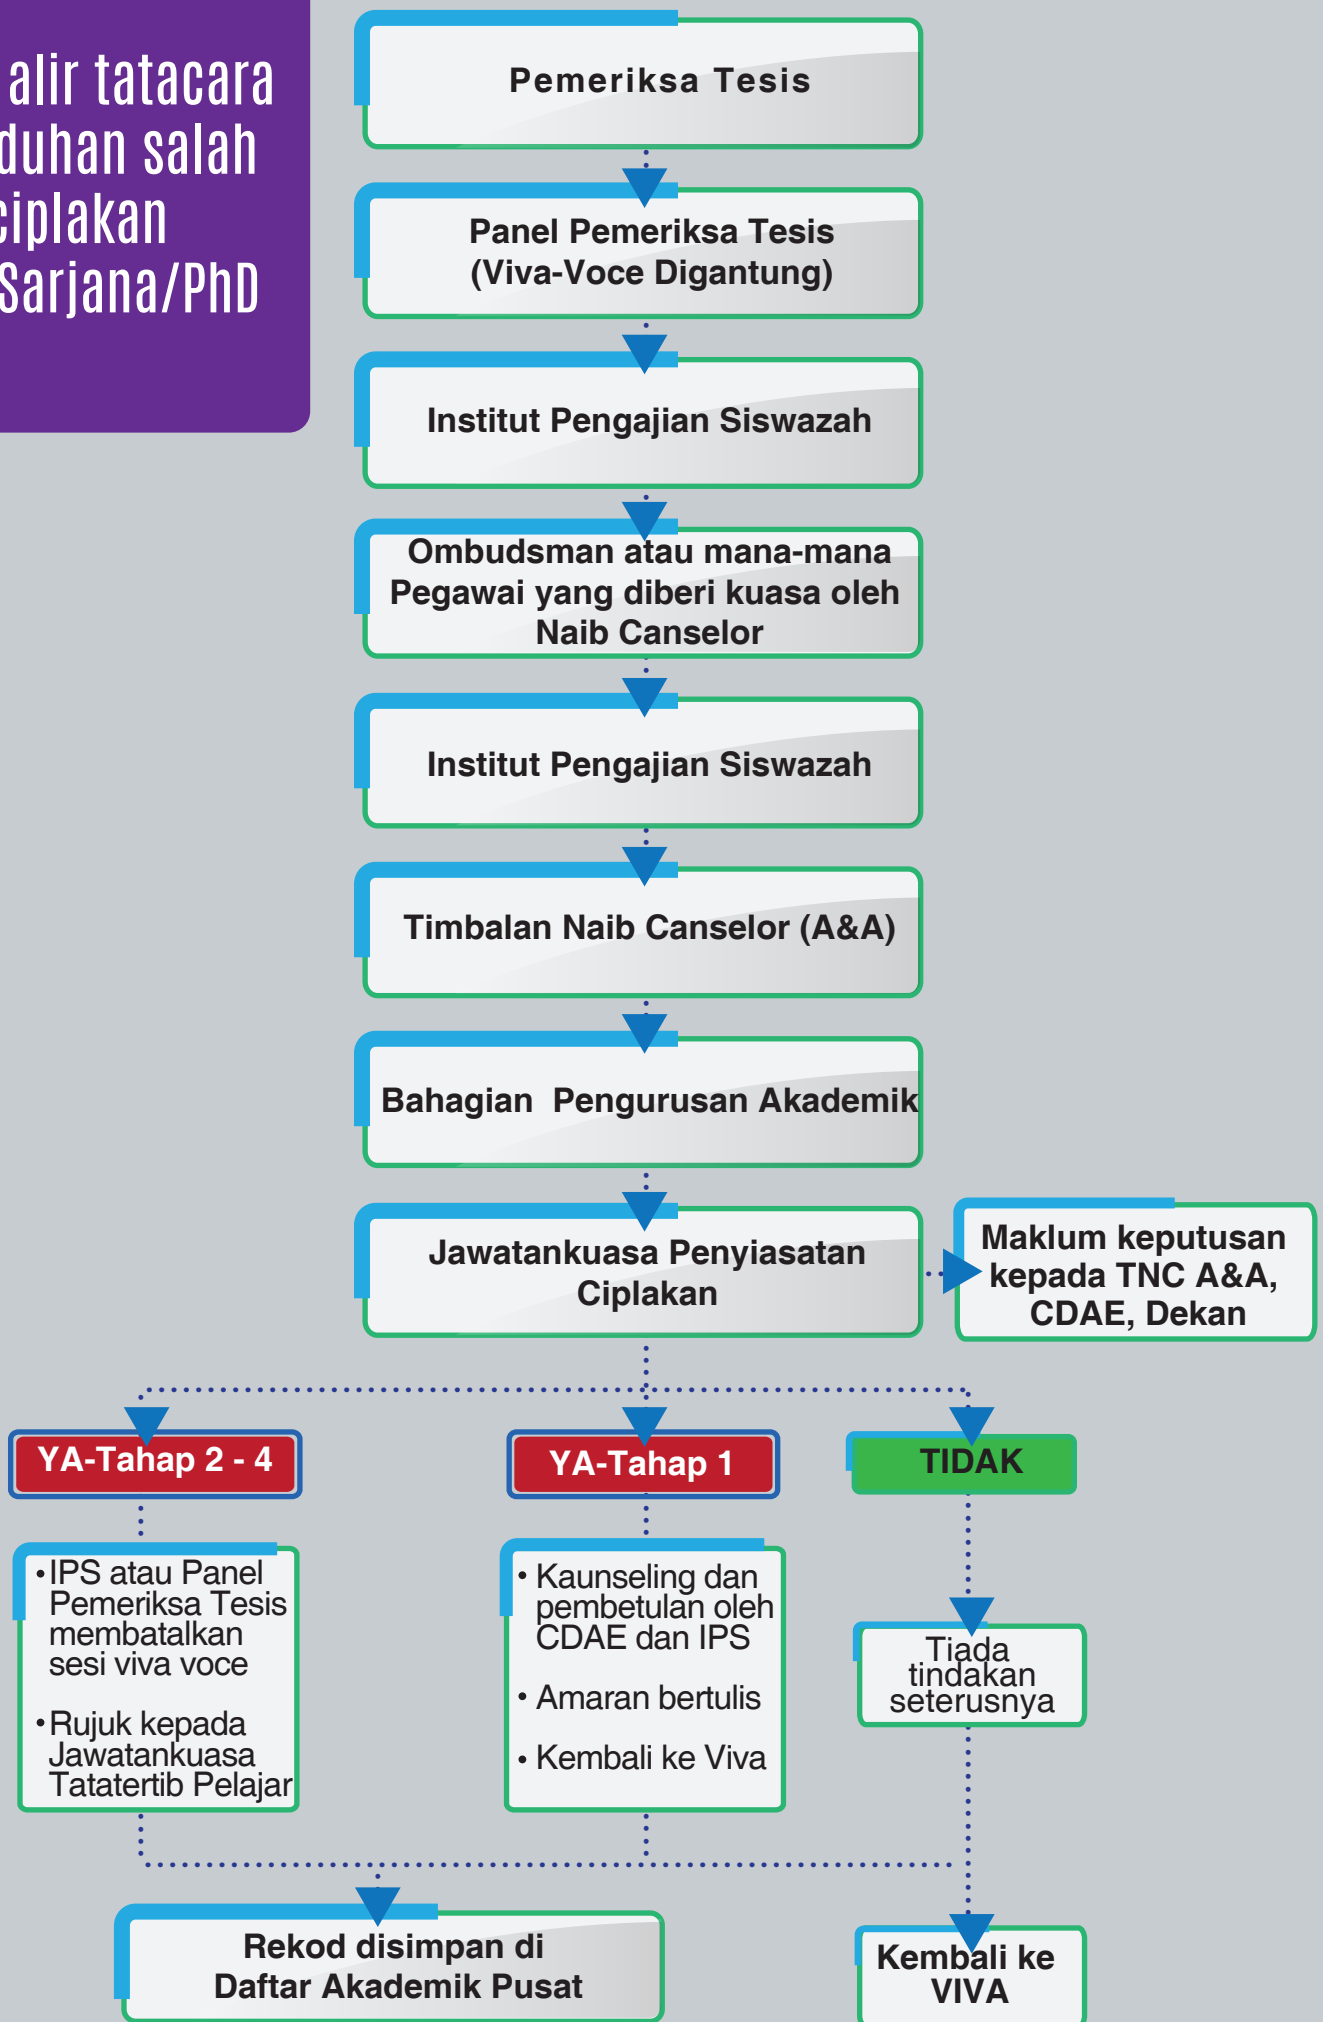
alir tatacara
duhan salah
ciplakan
Sarjana/PhD

Pemeriksa Tesis

Panel Pemeriksa Tesis (Viva-Voce Digantung)

Institut Pengajian Siswazah

Ombudsman atau mana-mana Pegawai yang diberi kuasa oleh Naib Canselor

Institut Pengajian Siswazah

Timbalan Naib Canselor (A&A)

Bahagian Pengurusan Akademik

Jawatankuasa Penyiasatan Ciplakan

Maklum keputusan kepada TNC A&A, CDAE, Dekan

YA-Tahap 2 - 4

YA-Tahap 1

TIDAK

• IPS atau Panel Pemeriksa Tesis membatalkan sesi viva voce

• Rujuk kepada Jawatankuasa Tatatertib Pelajar

• Kaunseling dan pembetulan oleh CDAE dan IPS

• Amaran bertulis

• Kembali ke Viva

Tiada tindakan seterusnya

Rekod disimpan di Daftar Akademik Pusat

Kembali ke VIVA